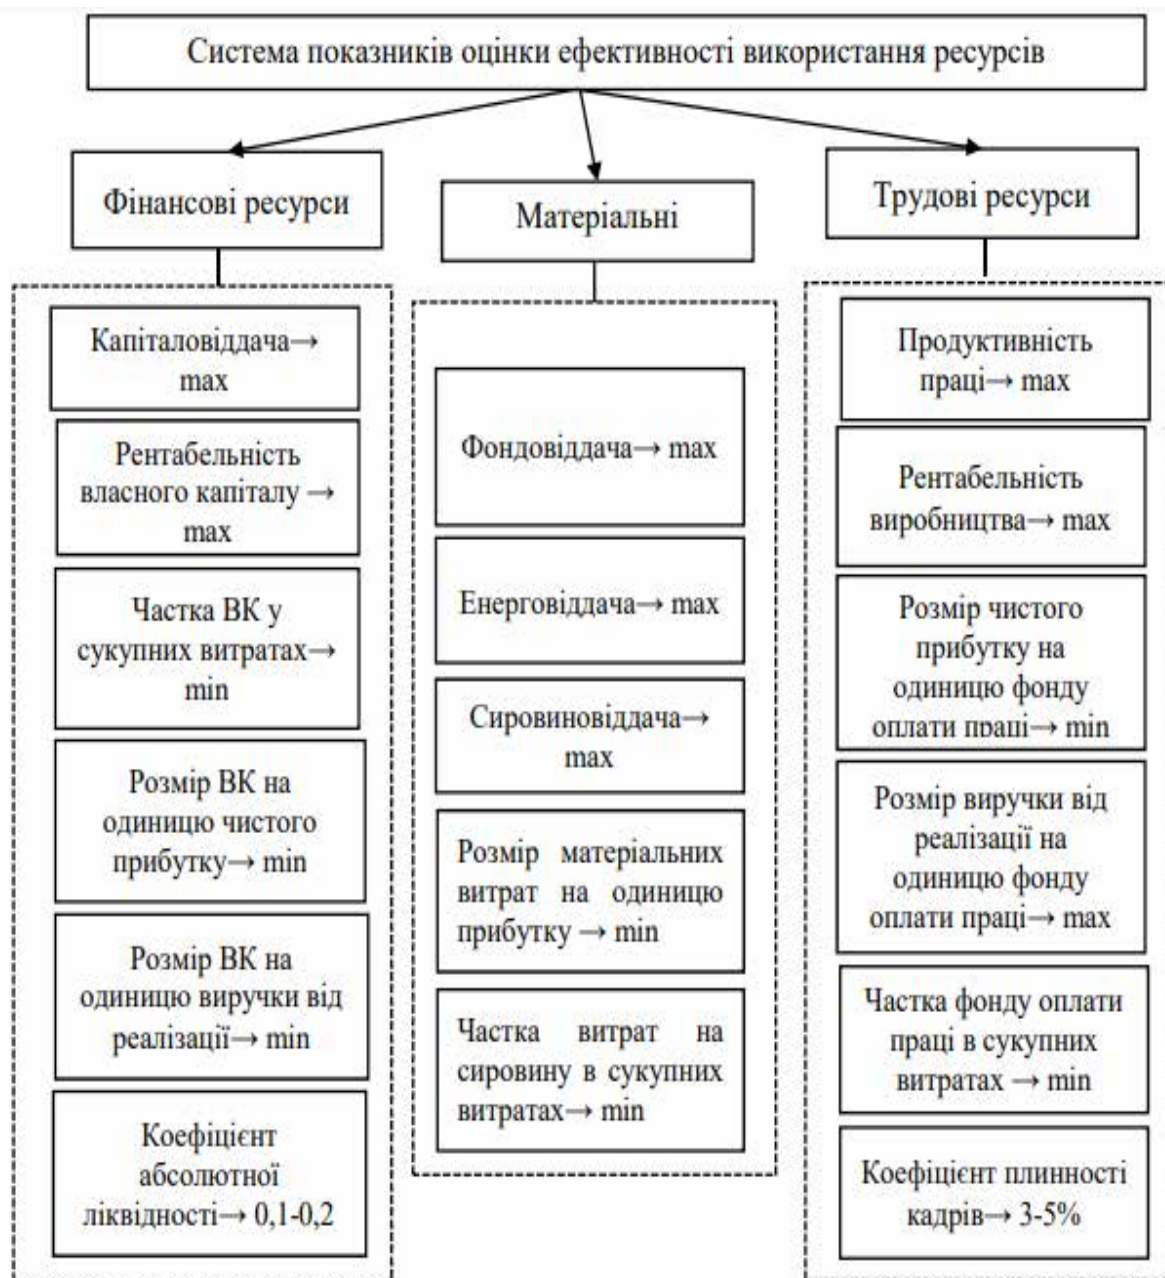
Система показників оцінки ефективності використання ресурсів

Фінансові ресурси

Капіталовіддача→ max

Рентабельність власного капіталу → max

Частка ВК у сукупних витратах→ min

Розмір ВК на одиницю чистого прибутку→ min

Розмір ВК на одиницю виручки від реалізації→ min

Коефіцієнт абсолютної ліквідності→ 0,1-0,2

Матеріальні

Фондовіддача→ max

Енерговіддача→ max

Сировиновіддача→ max

Розмір матеріальних витрат на одиницю прибутку → min

Частка витрат на сировину в сукупних витратах→ min

Трудові ресурси

Продуктивність праці→ max

Рентабельність виробництва→ max

Розмір чистого прибутку на одиницю фонду оплати праці→ min

Розмір виручки від реалізації на одиницю фонду оплати праці→ max

Частка фонду оплати праці в сукупних витратах → min

Коефіцієнт плинності кадрів→ 3-5%